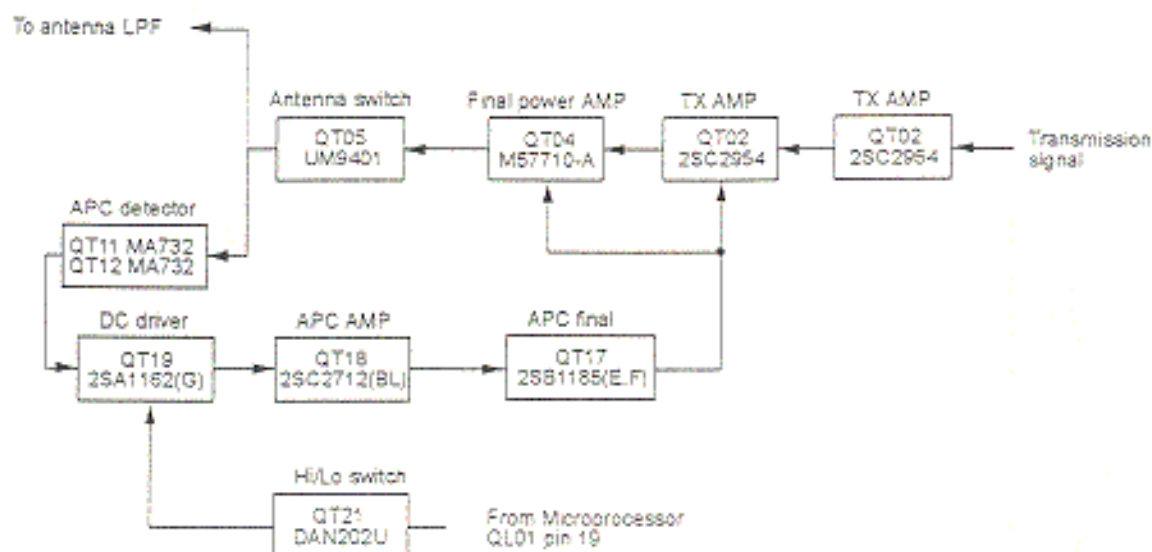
To antenna LPF

Antenna switch
QT05
UM9401

Final power AMP
QT04
M57710-A

TX AMP
QT02
2SC2954

TX AMP
QT02
2SC2954

Transmission signal

APC detector
QT11 MA732
QT12 MA732

DC driver
QT19
2SA1162(G)

APC AMP
QT18
2SC2712(BL)

APC final
QT17
2SB1185(E,F)

Hi/Lo switch
QT21
DAN202U

From Microprocessor
QL01 pin 19